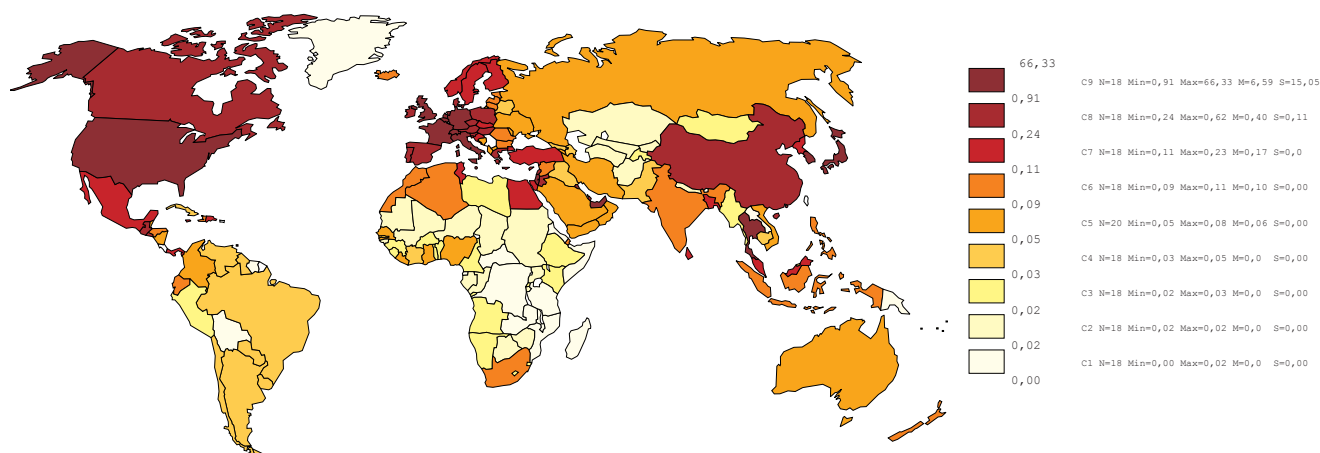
66,33
0,91
0,24
0,11
0,09
0,05
0,03
0,02
0,02
0,00

C9 N=18 Min=0,91 Max=66,33 M=6,59 S=15,05
C8 N=18 Min=0,24 Max=0,62 M=0,40 S=0,11
C7 N=18 Min=0,11 Max=0,23 M=0,17 S=0,0
C6 N=18 Min=0,09 Max=0,11 M=0,10 S=0,00
C5 N=20 Min=0,05 Max=0,08 M=0,06 S=0,00
C4 N=18 Min=0,03 Max=0,05 M=0,0 S=0,00
C3 N=18 Min=0,02 Max=0,03 M=0,0 S=0,00
C2 N=18 Min=0,02 Max=0,02 M=0,0 S=0,00
C1 N=18 Min=0,00 Max=0,02 M=0,0 S=0,00